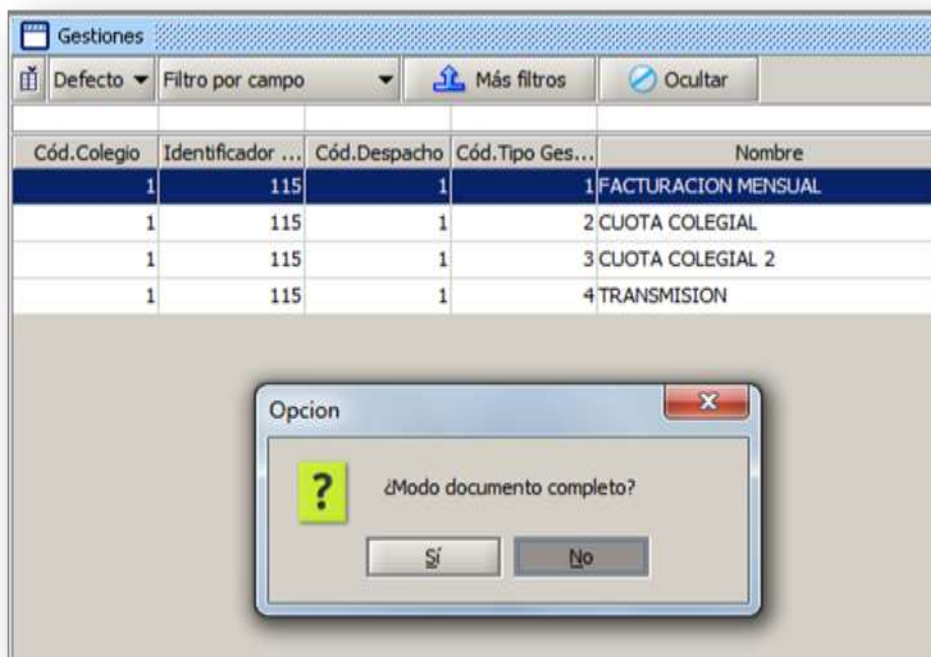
Gestiones

Defecto ▾ Filtro por campo ▾ Más filtros Ocultar

| Cód.Colegio | Identificador ... | Cód.Despacho | Cód.Tipo Ges... | Nombre |
|---|---|---|---|---|
| 1 | 115 | 1 | 1 | FACTURACION MENSUAL |
| 1 | 115 | 1 | 2 | CUOTA COLEGIAL |
| 1 | 115 | 1 | 3 | CUOTA COLEGIAL 2 |
| 1 | 115 | 1 | 4 | TRANSMISION |

Opcion

?

¿Modo documento completo?

Sí No